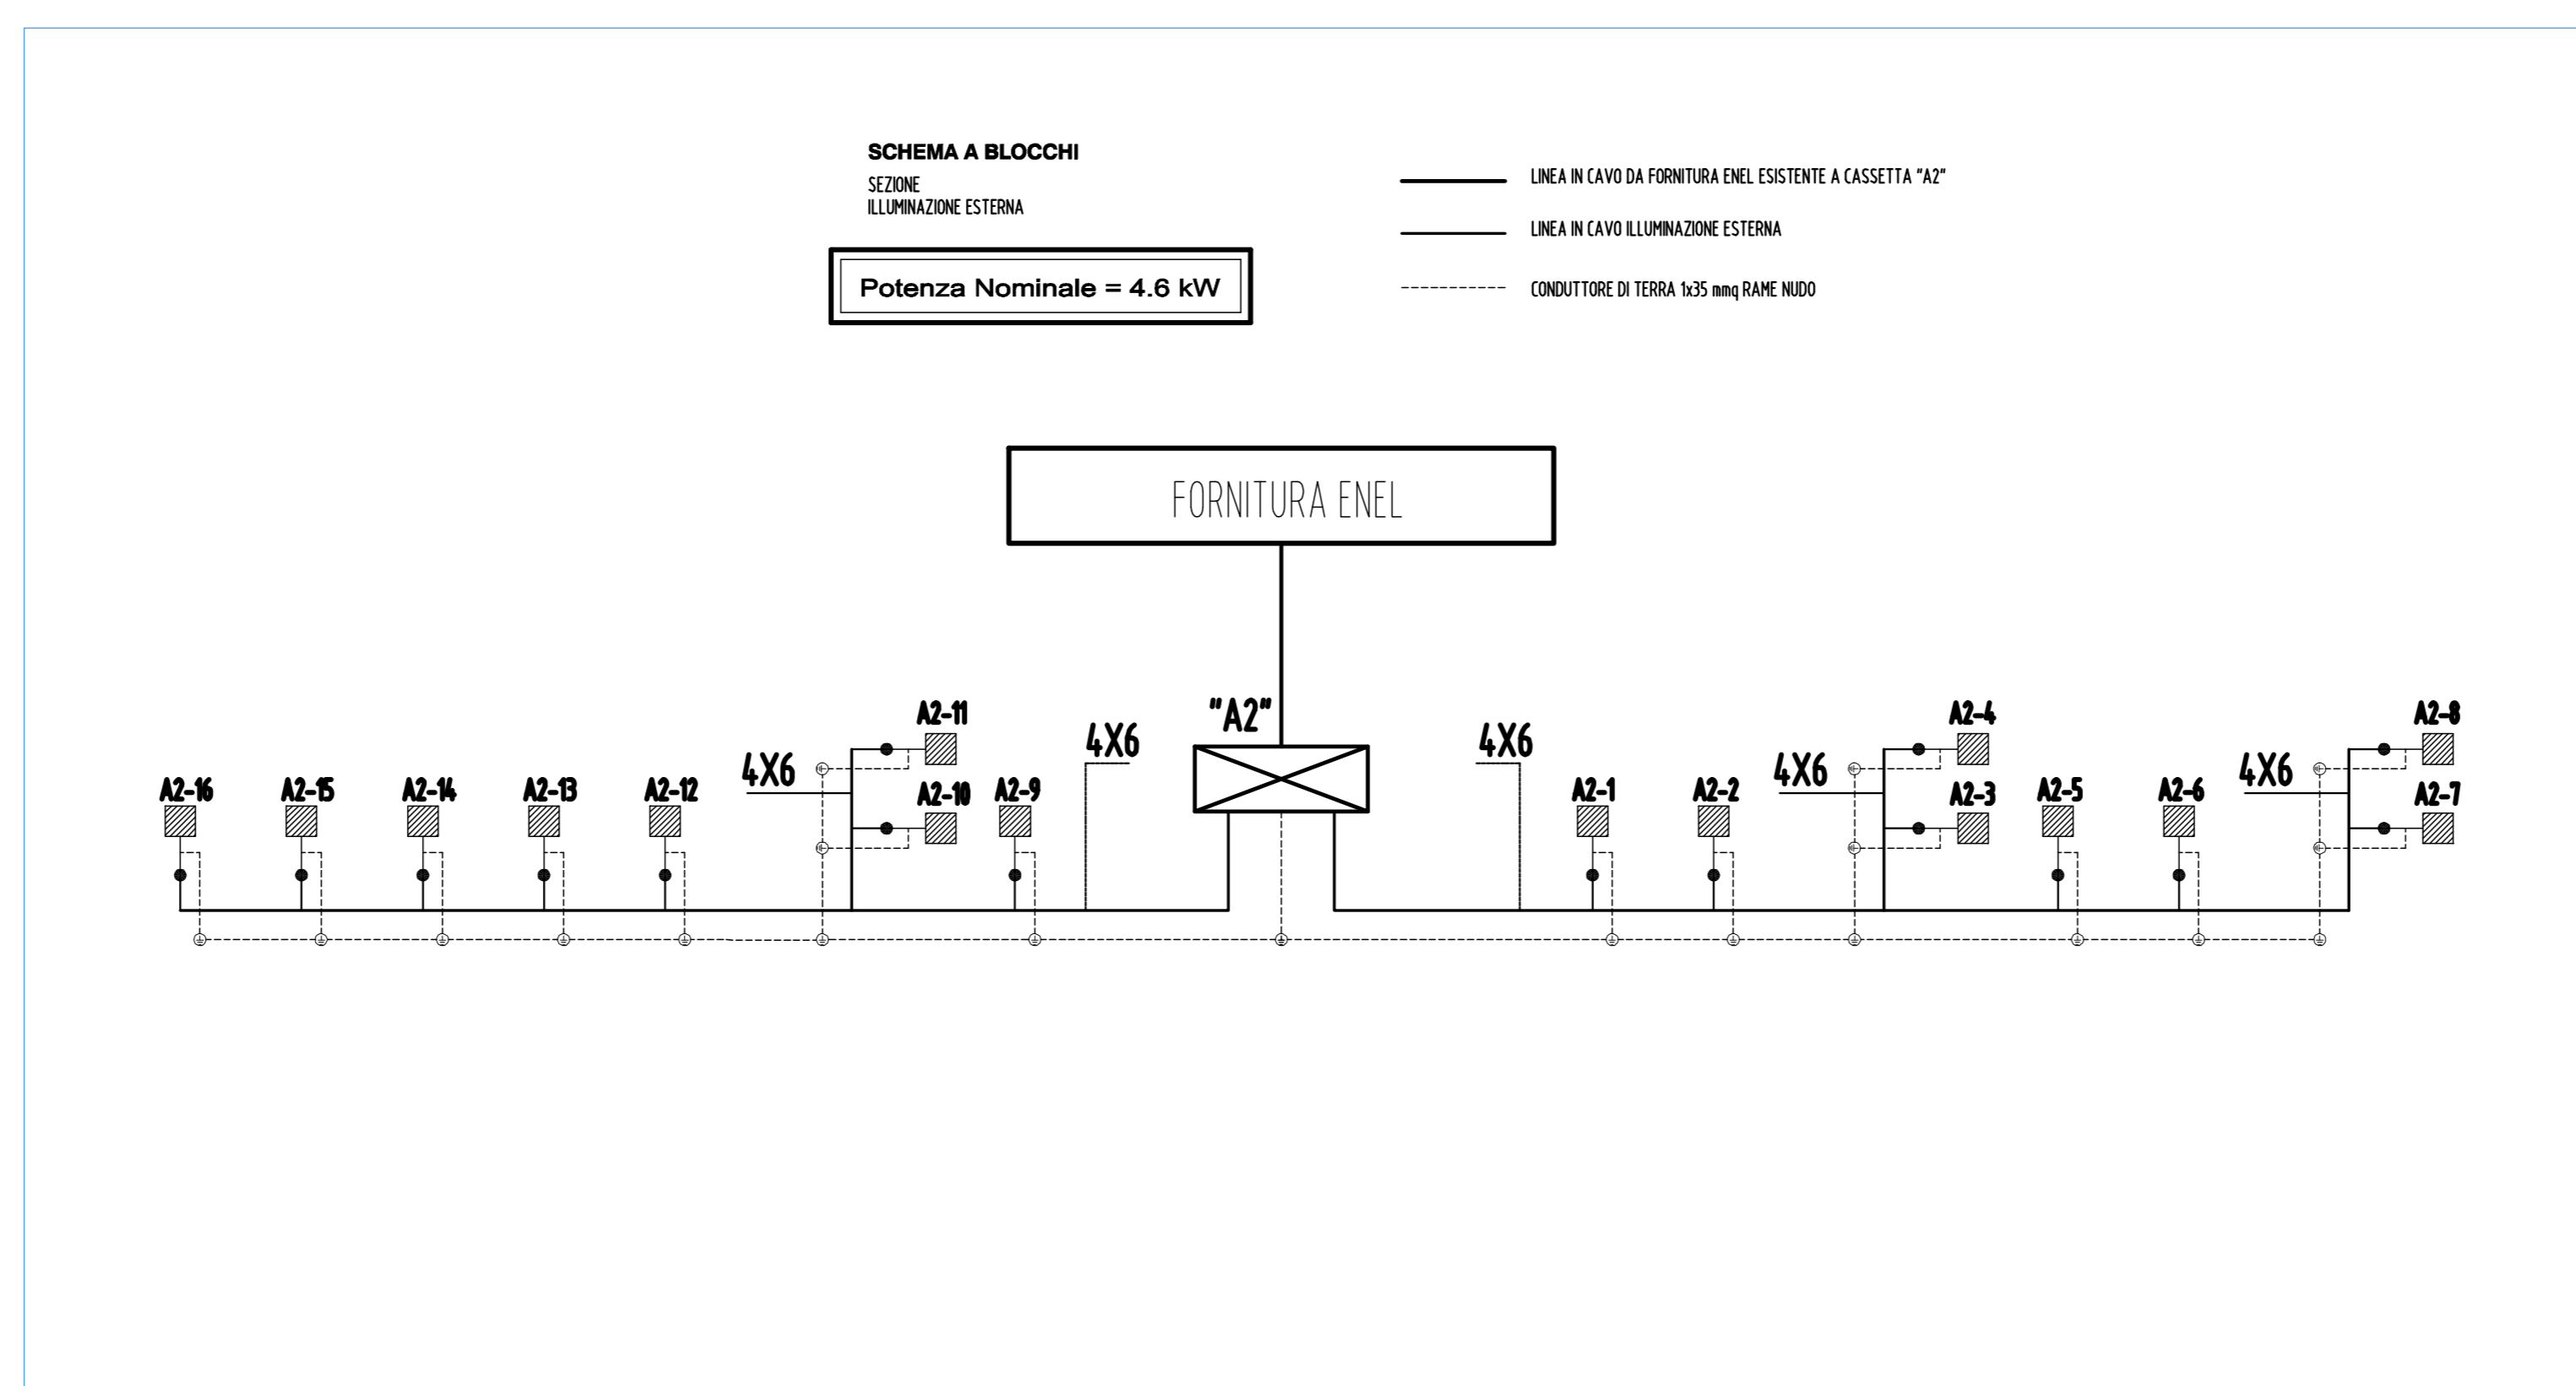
SCHEMA A BLOCCHI

SEZIONE
ILLUMINAZIONE ESTERNA

Potenza Nominale = 4.6 kW

LINEA IN CAVO DA FORNITURA ENEL ESISTENTE A CASSETTA "A2"

LINEA IN CAVO ILLUMINAZIONE ESTERNA

CONDUTTORE DI TERRA 1x35 mmq RAME NUDO

FORNITURA ENEL

"A2"

4X6

4X6

4X6

4X6

4X6

A2-11
A2-10
A2-16
A2-15
A2-14
A2-13
A2-12
A2-9

A2-1
A2-2
A2-4
A2-3
A2-5
A2-6
A2-8
A2-7